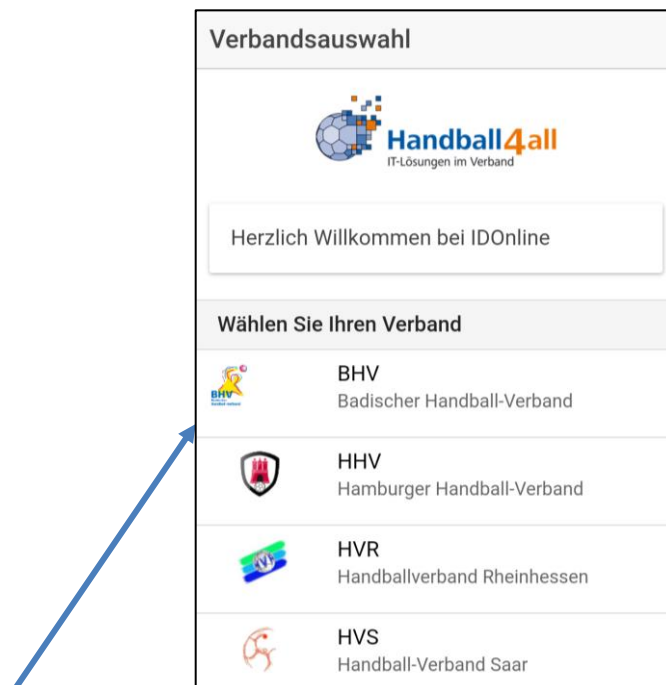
Verbandsauswahl

Handball4all
IT-Lösungen im Verband

Herzlich Willkommen bei IDOnline

Wählen Sie Ihren Verband

BHV
Badischer Handball-Verband

HHV
Hamburger Handball-Verband

HVR
Handballverband Rheinhessen

HVS
Handball-Verband Saar